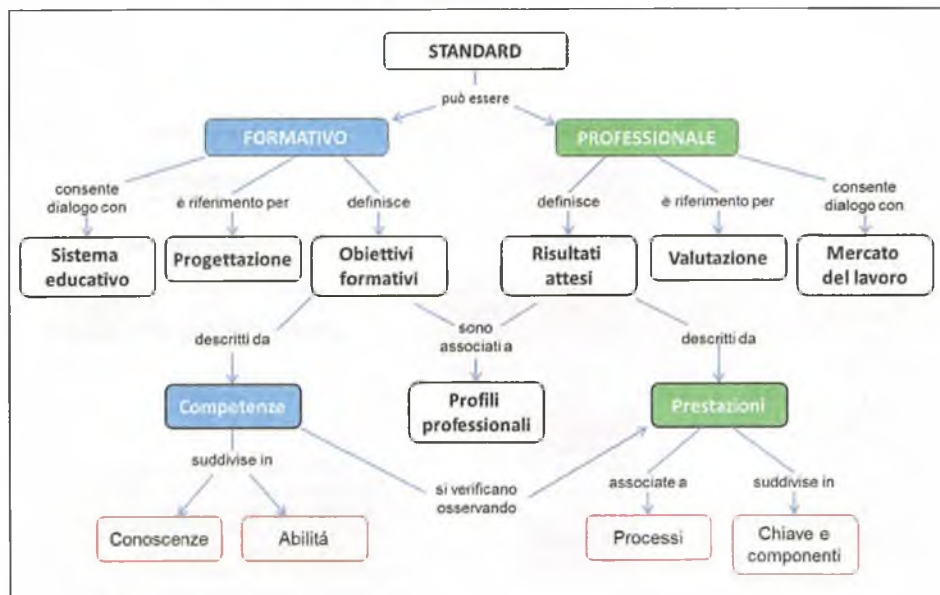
STANDARD

può essere

FORMATIVO

PROFESSIONALE

consente dialogo con

è riferimento per

definisce

definisce

è riferimento per

consente dialogo con

Sistema educativo

Progettazione

Obiettivi formativi

Risultati attesi

Valutazione

Mercato del lavoro

descritti da

sono associati a

descritti da

Competenze

Profili professionali

Prestazioni

suddivise in

si verificano osservando

associate a

suddivise in

Conoscenze

Abilitá

Processi

Chiave e componenti